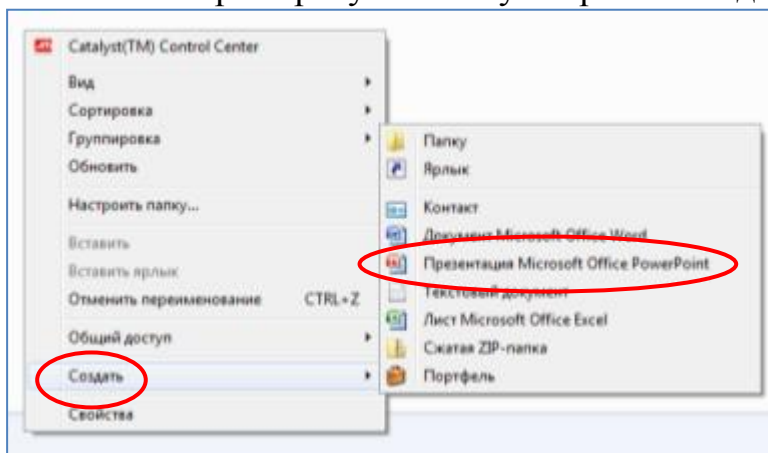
Catalyst(TM) Control Center

Вид

Сортировка

Группировка

Обновить

Настроить папку...

Вставить

Вставить ярлык

Отменить переименование CTRL+Z

Общий доступ

Создать

Свойства

Папку

Ярлык

Контакт

Документ Microsoft Office Word

Презентация Microsoft Office PowerPoint

Текстовый документ

Лист Microsoft Office Excel

Сжатая ZIP-папка

Портфель